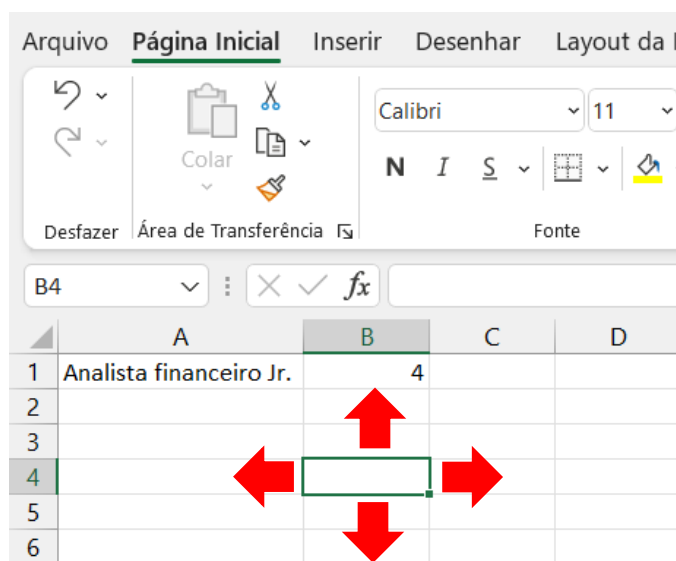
Arquivo Página Inicial Inserir Desenhar Layout da

Colar

Desfazer Área de Transferência

Calibri 11

N I S

Fonte

B4 fx

| | A | B | C | D |
|---|---|---|---|---|
| 1 | Analista financeiro Jr. | 4 | | |
| 2 | | | | |
| 3 | | | | |
| 4 | | | | |
| 5 | | | | |
| 6 | | | | |